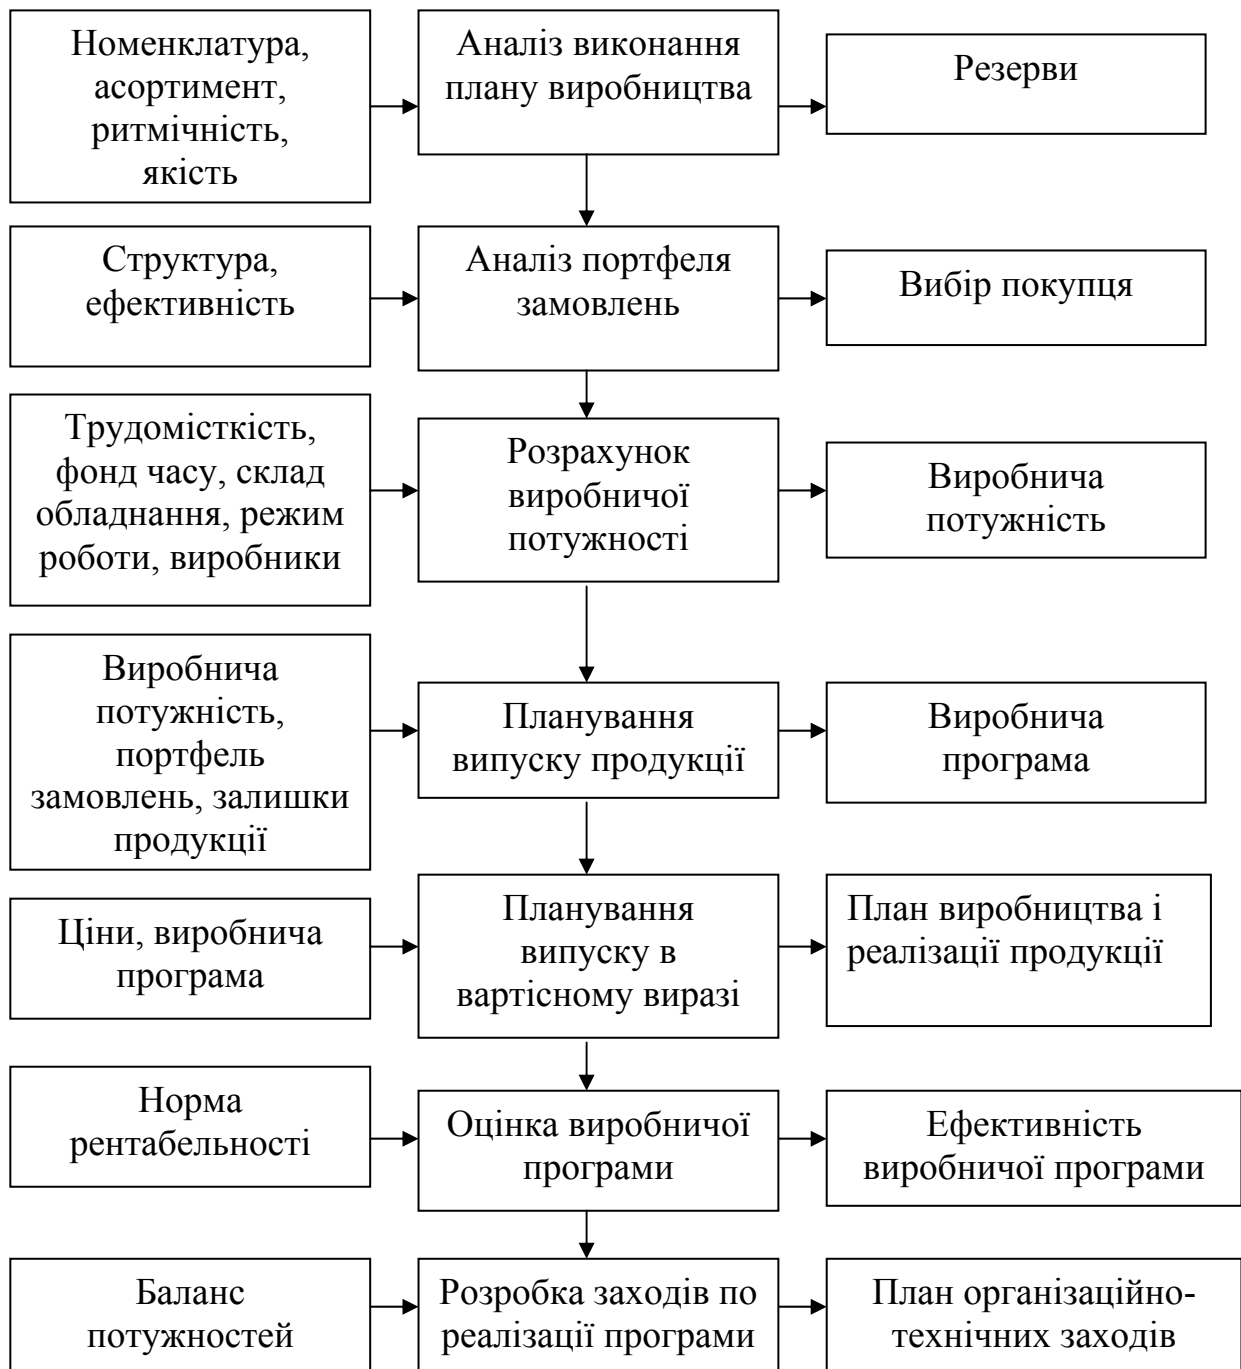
Номенклатура, асортимент, ритмічність, якість

Аналіз виконання плану виробництва

Резерви

Структура, ефективність

Аналіз портфеля замовлень

Вибір покупця

Трудомісткість, фонд часу, склад обладнання, режим роботи, виробники

Розрахунок виробничої потужності

Виробнича потужність

Виробнича потужність, портфель замовлень, залишки продукції

Планування випуску продукції

Виробнича програма

Ціни, виробнича програма

Планування випуску в вартісному виразі

План виробництва і реалізації продукції

Норма рентабельності

Оцінка виробничої програми

Ефективність виробничої програми

Баланс потужностей

Розробка заходів по реалізації програми

План організаційно-технічних заходів